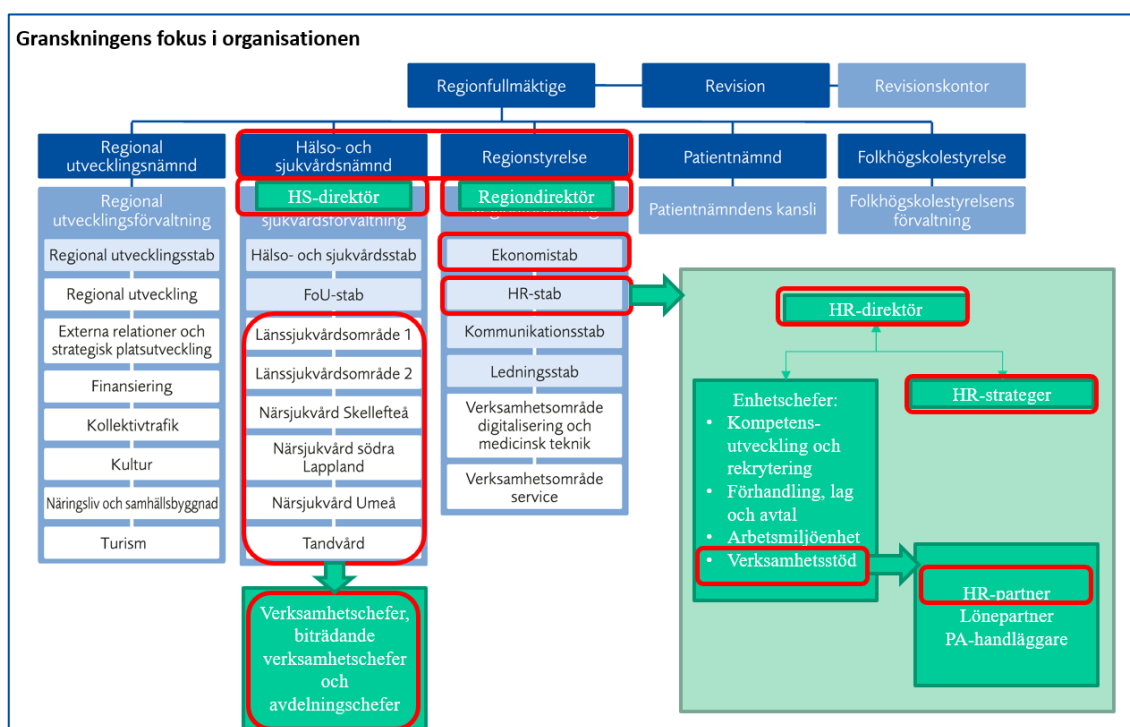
Granskningens fokus i organisationen

Regionfullmäktige

Revision

Revisionskontor

Regional utvecklingsnämnd

Hälso- och sjukvårdsnämnd

Regionstyrelse

Patientnämnd

Folkhögskolestyrelse

Regional utvecklingsförvaltning

HS-direktör

sjukvårdsförvaltning

Regiondirektör

Patientnämndens kansli

Folkhögskolestyrelsens förvaltning

Regional utvecklingsstab

Regional utveckling

Externa relationer och strategisk platsutveckling

Finansiering

Kollektivtrafik

Kultur

Näringsliv och samhällsbyggnad

Turism

Hälso- och sjukvårdsstab

FoU-stab

Länssjukvårdsområde 1

Länssjukvårdsområde 2

Närsjukvård Skellefteå

Närsjukvård södra Lappland

Närsjukvård Umeå

Tandvård

Verksamhetschefer, biträdande verksamhetschefer och avdelningschefer

Ekonomistab

HR-stab

Kommunikationsstab

Ledningsstab

Verksamhetsområde digitalisering och medicinsk teknik

Verksamhetsområde service

HR-direktör

Enhetschefer:
• Kompetens-utveckling och rekrytering
• Förhandling, lag och avtal
• Arbetsmiljöenhet
• Verksamhetsstöd

HR-strateger

HR-partner
Lönepartner
PA-handläggare